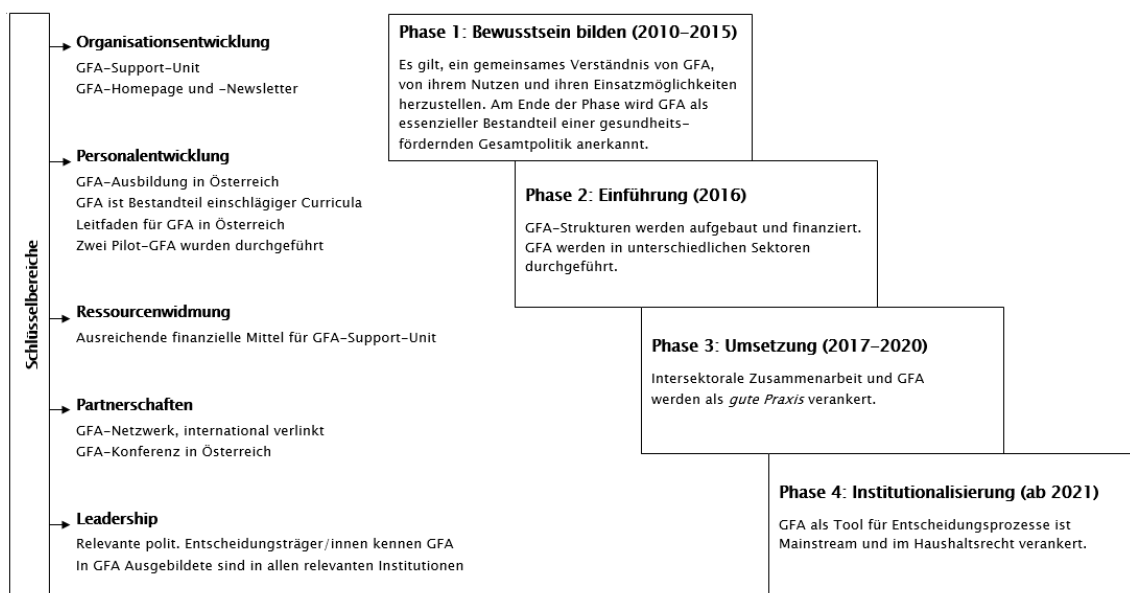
Schlüsselbereiche

Organisationsentwicklung
GFA-Support-Unit
GFA-Homepage und -Newsletter

Personalentwicklung
GFA-Ausbildung in Österreich
GFA ist Bestandteil einschlägiger Curricula
Leitfaden für GFA in Österreich
Zwei Pilot-GFA wurden durchgeführt

Ressourcenwidmung
Ausreichende finanzielle Mittel für GFA-Support-Unit

Partnerschaften
GFA-Netzwerk, international verlinkt
GFA-Konferenz in Österreich

Leadership
Relevante polit. Entscheidungsträger/innen kennen GFA
In GFA Ausgebildete sind in allen relevanten Institutionen

Phase 1: Bewusstsein bilden (2010–2015)
Es gilt, ein gemeinsames Verständnis von GFA, von ihrem Nutzen und ihren Einsatzmöglichkeiten herzustellen. Am Ende der Phase wird GFA als essenzieller Bestandteil einer gesundheitsfördernden Gesamtpolitik anerkannt.

Phase 2: Einführung (2016)
GFA-Strukturen werden aufgebaut und finanziert. GFA werden in unterschiedlichen Sektoren durchgeführt.

Phase 3: Umsetzung (2017–2020)
Intersektorale Zusammenarbeit und GFA werden als *gute Praxis* verankert.

Phase 4: Institutionalisierung (ab 2021)
GFA als Tool für Entscheidungsprozesse ist Mainstream und im Haushaltsrecht verankert.